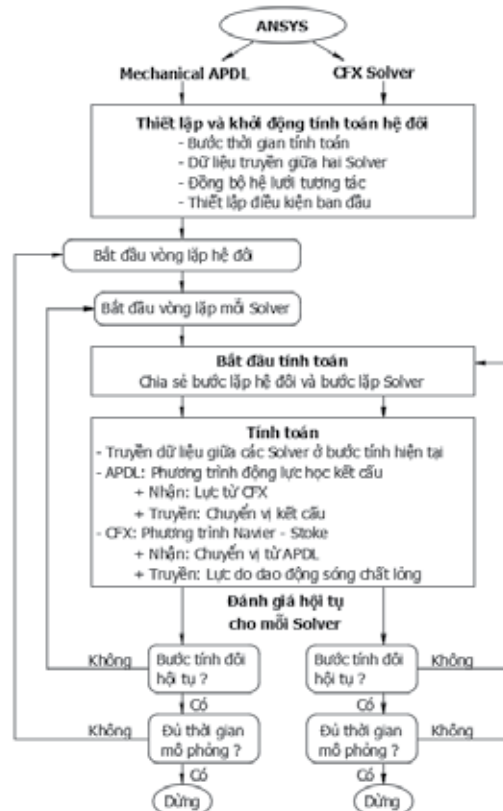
ANSYS

Mechanical APDL

CFX Solver

Thiết lập và khởi động tính toán hệ đôi
- Bước thời gian tính toán
- Dữ liệu truyền giữa hai Solver
- Đồng bộ hệ lưới tương tác
- Thiết lập điều kiện ban đầu

Bắt đầu vòng lặp hệ đôi

Bắt đầu vòng lặp mỗi Solver

Bắt đầu tính toán
Chia sẻ bước lặp hệ đôi và bước lặp Solver

Tính toán
- Truyền dữ liệu giữa các Solver ở bước tính hiện tại
- APDL: Phương trình động lực học kết cấu
+ Nhận: Lực từ CFX
+ Truyền: Chuyển vị kết cấu
- CFX: Phương trình Navier - Stoke
+ Nhận: Chuyển vị từ APDL
+ Truyền: Lực do dao động sóng chất lỏng

Đánh giá hội tụ cho mỗi Solver

Không

Bước tính đôi hội tụ ?

Có

Bước tính đôi hội tụ ?

Không

Có

Không

Đủ thời gian mô phỏng ?

Có

Dừng

Đủ thời gian mô phỏng ?

Không

Có

Dừng